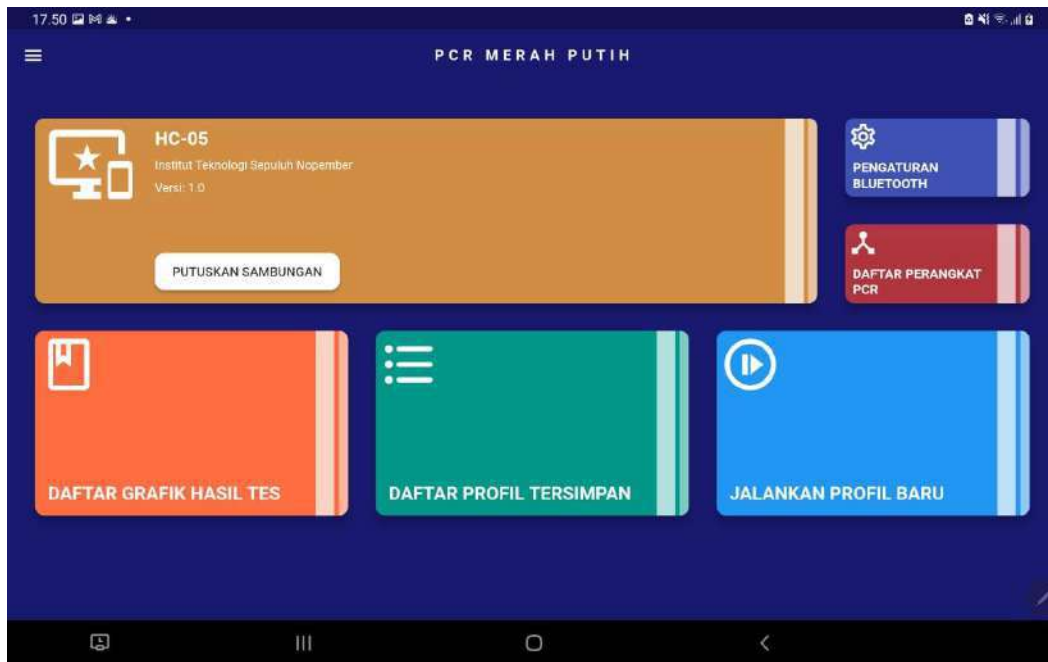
17.50

PCR MERAH PUTIH

HC-05
Institut Teknologi Sepuluh Nopember
Versi: 1.0

PUTUSKAN SAMBUNGAN

PENGATURAN BLUETOOTH

DAFTAR PERANGKAT PCR

DAFTAR GRAFIK HASIL TES

DAFTAR PROFIL TERSIMPAN

JALANKAN PROFIL BARU